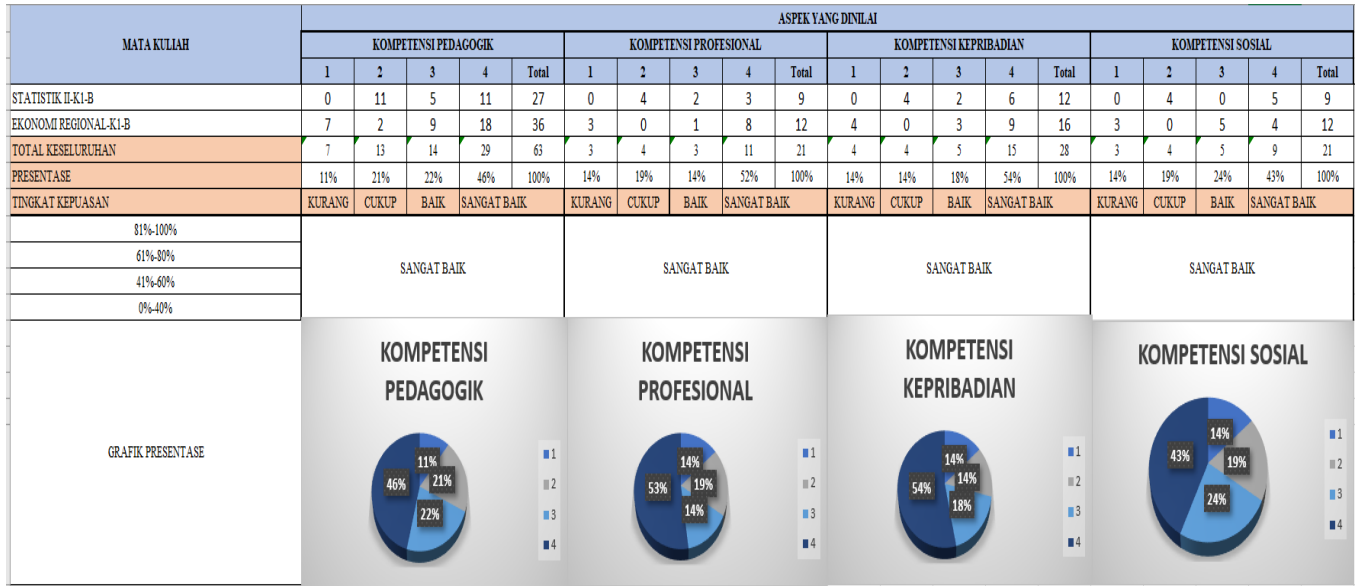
| MATA KULIAH | ASPEK YANG DINILAI | | | | | | | | | | | | | | | | | | | |
|---|---|---|---|---|---|---|---|---|---|---|---|---|---|---|---|---|---|---|---|---|
| | KOMPETENSI PEDAGOGIK | | | | | KOMPETENSI PROFESIONAL | | | | | KOMPETENSI KEPRIBADIAN | | | | | KOMPETENSI SOSIAL | | | | |
| | 1 | 2 | 3 | 4 | Total | 1 | 2 | 3 | 4 | Total | 1 | 2 | 3 | 4 | Total | 1 | 2 | 3 | 4 | Total |
| STATISTIK II-K1-B | 0 | 11 | 5 | 11 | 27 | 0 | 4 | 2 | 3 | 9 | 0 | 4 | 2 | 6 | 12 | 0 | 4 | 0 | 5 | 9 |
| EKONOMI REGIONAL-K1-B | 7 | 2 | 9 | 18 | 36 | 3 | 0 | 1 | 8 | 12 | 4 | 0 | 3 | 9 | 16 | 3 | 0 | 5 | 4 | 12 |
| TOTAL KESELURUHAN | 7 | 13 | 14 | 29 | 63 | 3 | 4 | 3 | 11 | 21 | 4 | 4 | 5 | 15 | 28 | 3 | 4 | 5 | 9 | 21 |
| PRESENTASE | 11% | 21% | 22% | 46% | 100% | 14% | 19% | 14% | 52% | 100% | 14% | 14% | 18% | 54% | 100% | 14% | 19% | 24% | 43% | 100% |
| TINGKAT KEPUASAN | KURANG | CUKUP | BAIK | SANGAT BAIK | | KURANG | CUKUP | BAIK | SANGAT BAIK | | KURANG | CUKUP | BAIK | SANGAT BAIK | | KURANG | CUKUP | BAIK | SANGAT BAIK | |
| 81%-100% 61%-80% 41%-60% 0%-40% | SANGAT BAIK | | | | | SANGAT BAIK | | | | | SANGAT BAIK | | | | | SANGAT BAIK | | | | |
| GRAFIK PRESENTASE | | | | | | | | | | | | | | | | | | | | |

KOMPETENSI PEDAGOGIK
11% 21% 22% 46%
1 2 3 4

KOMPETENSI PROFESIONAL
14% 19% 14% 53%
1 2 3 4

KOMPETENSI KEPRIBADIAN
14% 14% 18% 54%
1 2 3 4

KOMPETENSI SOSIAL
14% 19% 24% 43%
1 2 3 4